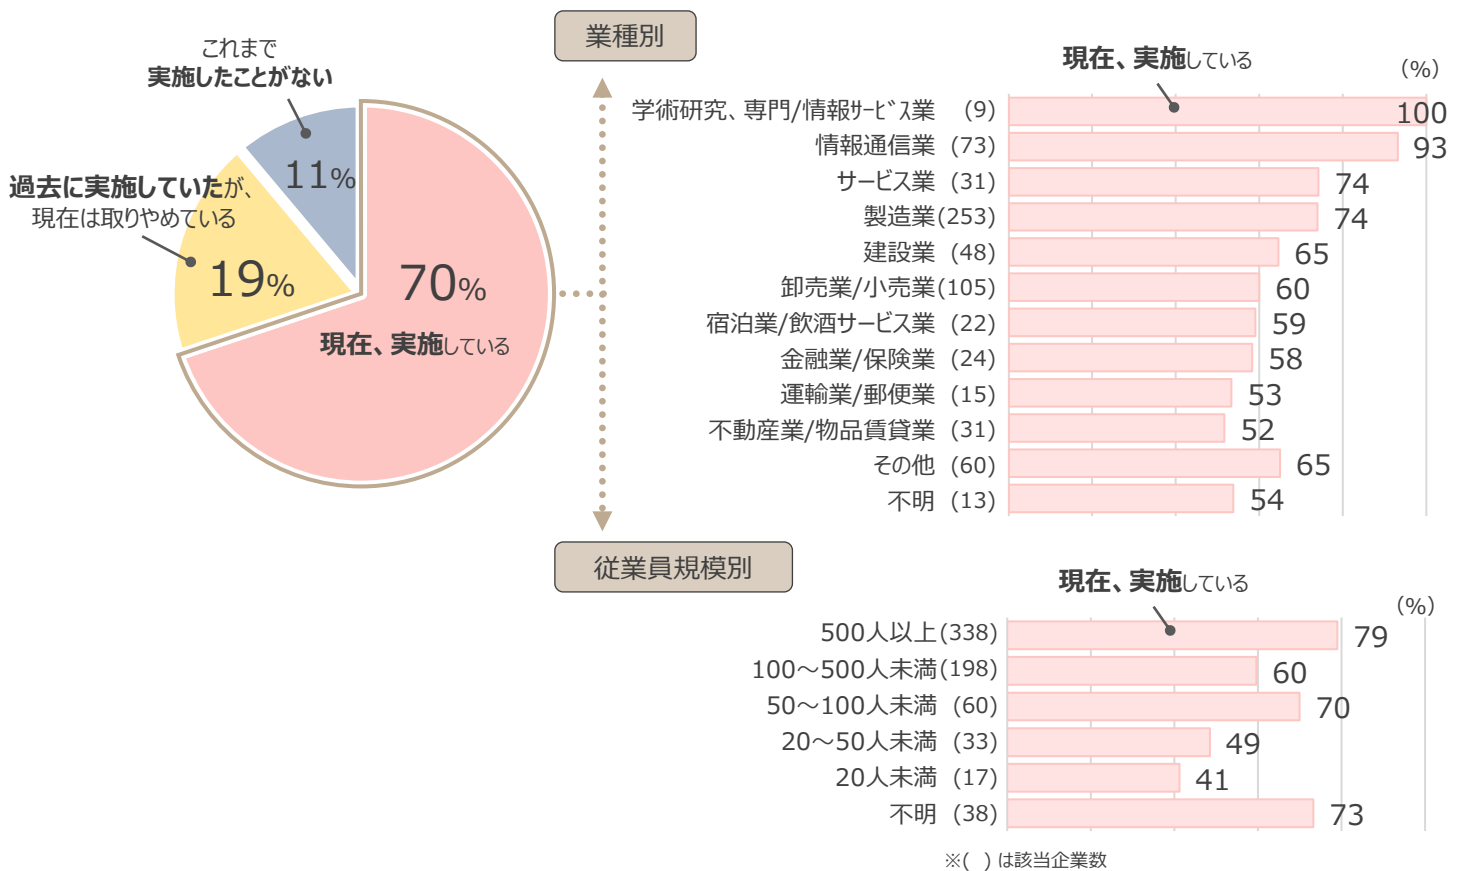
これまで
実施したことがない
11%

過去に実施していたが、
現在は取りやめている
19%

70%
現在、実施している

業種別

現在、実施している
(%)

| | |
|---|---|
| 学術研究、専門/情報ｻｰﾋﾞｽ業 (9) | 100 |
| 情報通信業 (73) | 93 |
| サービス業 (31) | 74 |
| 製造業(253) | 74 |
| 建設業 (48) | 65 |
| 卸売業/小売業(105) | 60 |
| 宿泊業/飲酒サービス業 (22) | 59 |
| 金融業/保険業 (24) | 58 |
| 運輸業/郵便業 (15) | 53 |
| 不動産業/物品賃貸業 (31) | 52 |
| その他 (60) | 65 |
| 不明 (13) | 54 |

従業員規模別

現在、実施している
(%)

| | |
|---|---|
| 500人以上(338) | 79 |
| 100～500人未満(198) | 60 |
| 50～100人未満 (60) | 70 |
| 20～50人未満 (33) | 49 |
| 20人未満 (17) | 41 |
| 不明 (38) | 73 |

※( )は該当企業数